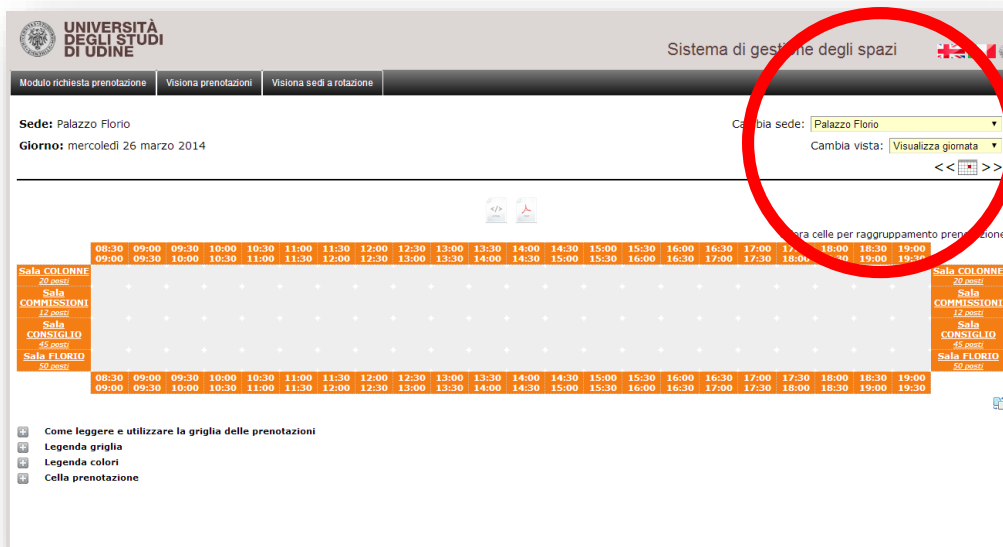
UNIVERSITÀ DEGLI STUDI DI UDINE

Sistema di gestione degli spazi

Modulo richiesta prenotazione | Visiona prenotazioni | Visiona sedi a rotazione

Sede: Palazzo Florio
Giorno: mercoledì 26 marzo 2014

Cambia sede: Palazzo Florio
Cambia vista: Visualizza giornata
<< >>

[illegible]ra celle per raggruppamento prenotazione

| | 08:30 09:00 | 09:00 09:30 | 09:30 10:00 | 10:00 10:30 | 10:30 11:00 | 11:00 11:30 | 11:30 12:00 | 12:00 12:30 | 12:30 13:00 | 13:00 13:30 | 13:30 14:00 | 14:00 14:30 | 14:30 15:00 | 15:00 15:30 | 15:30 16:00 | 16:00 16:30 | 16:30 17:00 | 17:00 17:30 | 17:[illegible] 18:00 | 18:00 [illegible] | 18:30 19:00 | 19:00 19:30 | |
|---|---|---|---|---|---|---|---|---|---|---|---|---|---|---|---|---|---|---|---|---|---|---|---|
| Sala COLONNE 20 posti | | | | | | | | | | | | | | | | | | | | | | | Sala COLONNE 20 posti |
| Sala COMMISSIONI 12 posti | | | | | | | | | | | | | | | | | | | | | | | Sala COMMISSIONI 12 posti |
| Sala CONSIGLIO 45 posti | | | | | | | | | | | | | | | | | | | | | | | Sala CONSIGLIO 45 posti |
| Sala FLORIO 50 posti | | | | | | | | | | | | | | | | | | | | | | | Sala FLORIO 50 posti |
| | 08:30 09:00 | 09:00 09:30 | 09:30 10:00 | 10:00 10:30 | 10:30 11:00 | 11:00 11:30 | 11:30 12:00 | 12:00 12:30 | 12:30 13:00 | 13:00 13:30 | 13:30 14:00 | 14:00 14:30 | 14:30 15:00 | 15:00 15:30 | 15:30 16:00 | 16:00 16:30 | 16:30 17:00 | 17:00 17:30 | 17:30 18:00 | 18:00 18:30 | 18:30 19:00 | 19:00 19:30 | |

Come leggere e utilizzare la griglia delle prenotazioni
Legenda griglia
Legenda colori
Cella prenotazione